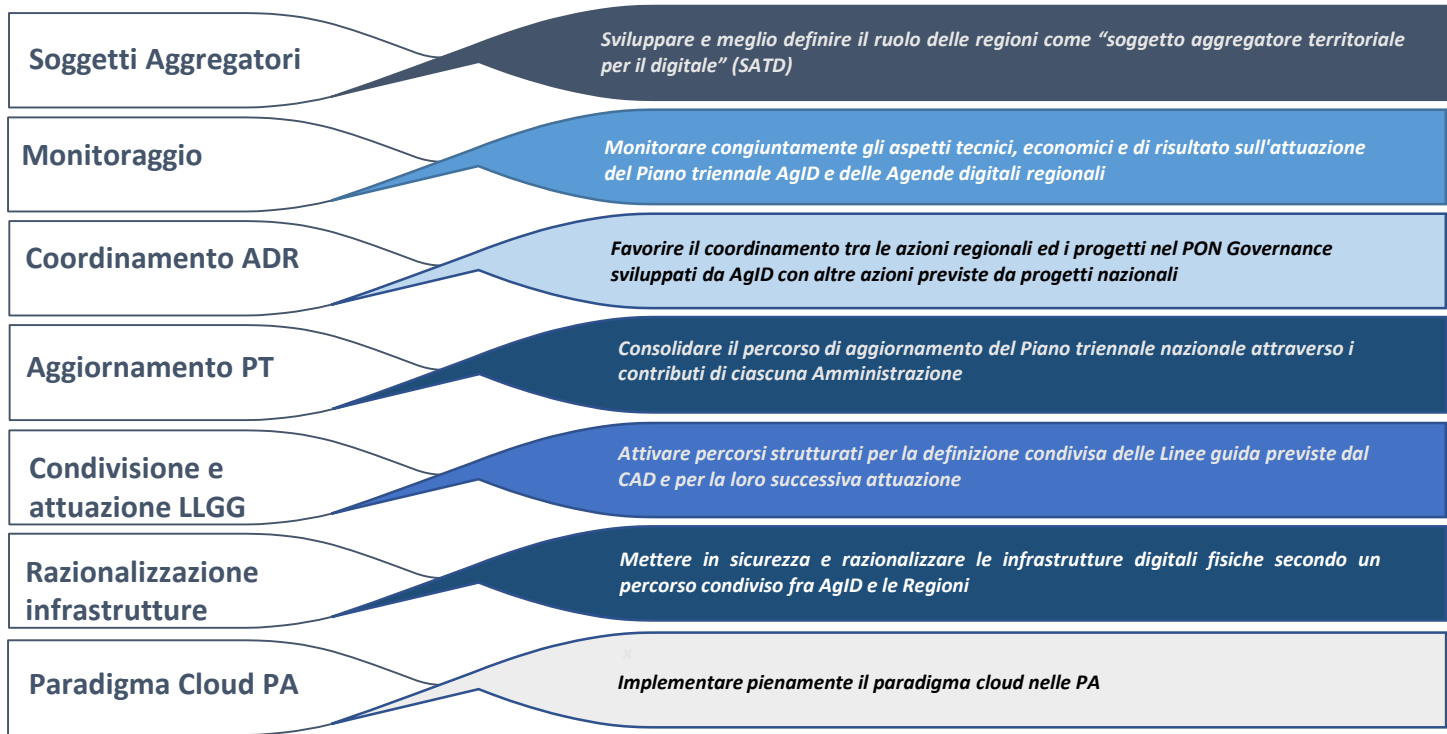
Soggetti Aggregatori

Sviluppare e meglio definire il ruolo delle regioni come “soggetto aggregatore territoriale per il digitale” (SATD)

Monitoraggio

Monitorare congiuntamente gli aspetti tecnici, economici e di risultato sull'attuazione del Piano triennale AgID e delle Agende digitali regionali

Coordinamento ADR

Favorire il coordinamento tra le azioni regionali ed i progetti nel PON Governance sviluppati da AgID con altre azioni previste da progetti nazionali

Aggiornamento PT

Consolidare il percorso di aggiornamento del Piano triennale nazionale attraverso i contributi di ciascuna Amministrazione

Condivisione e attuazione LLGG

Attivare percorsi strutturati per la definizione condivisa delle Linee guida previste dal CAD e per la loro successiva attuazione

Razionalizzazione infrastrutture

Mettere in sicurezza e razionalizzare le infrastrutture digitali fisiche secondo un percorso condiviso fra AgID e le Regioni

Paradigma Cloud PA

Implementare pienamente il paradigma cloud nelle PA